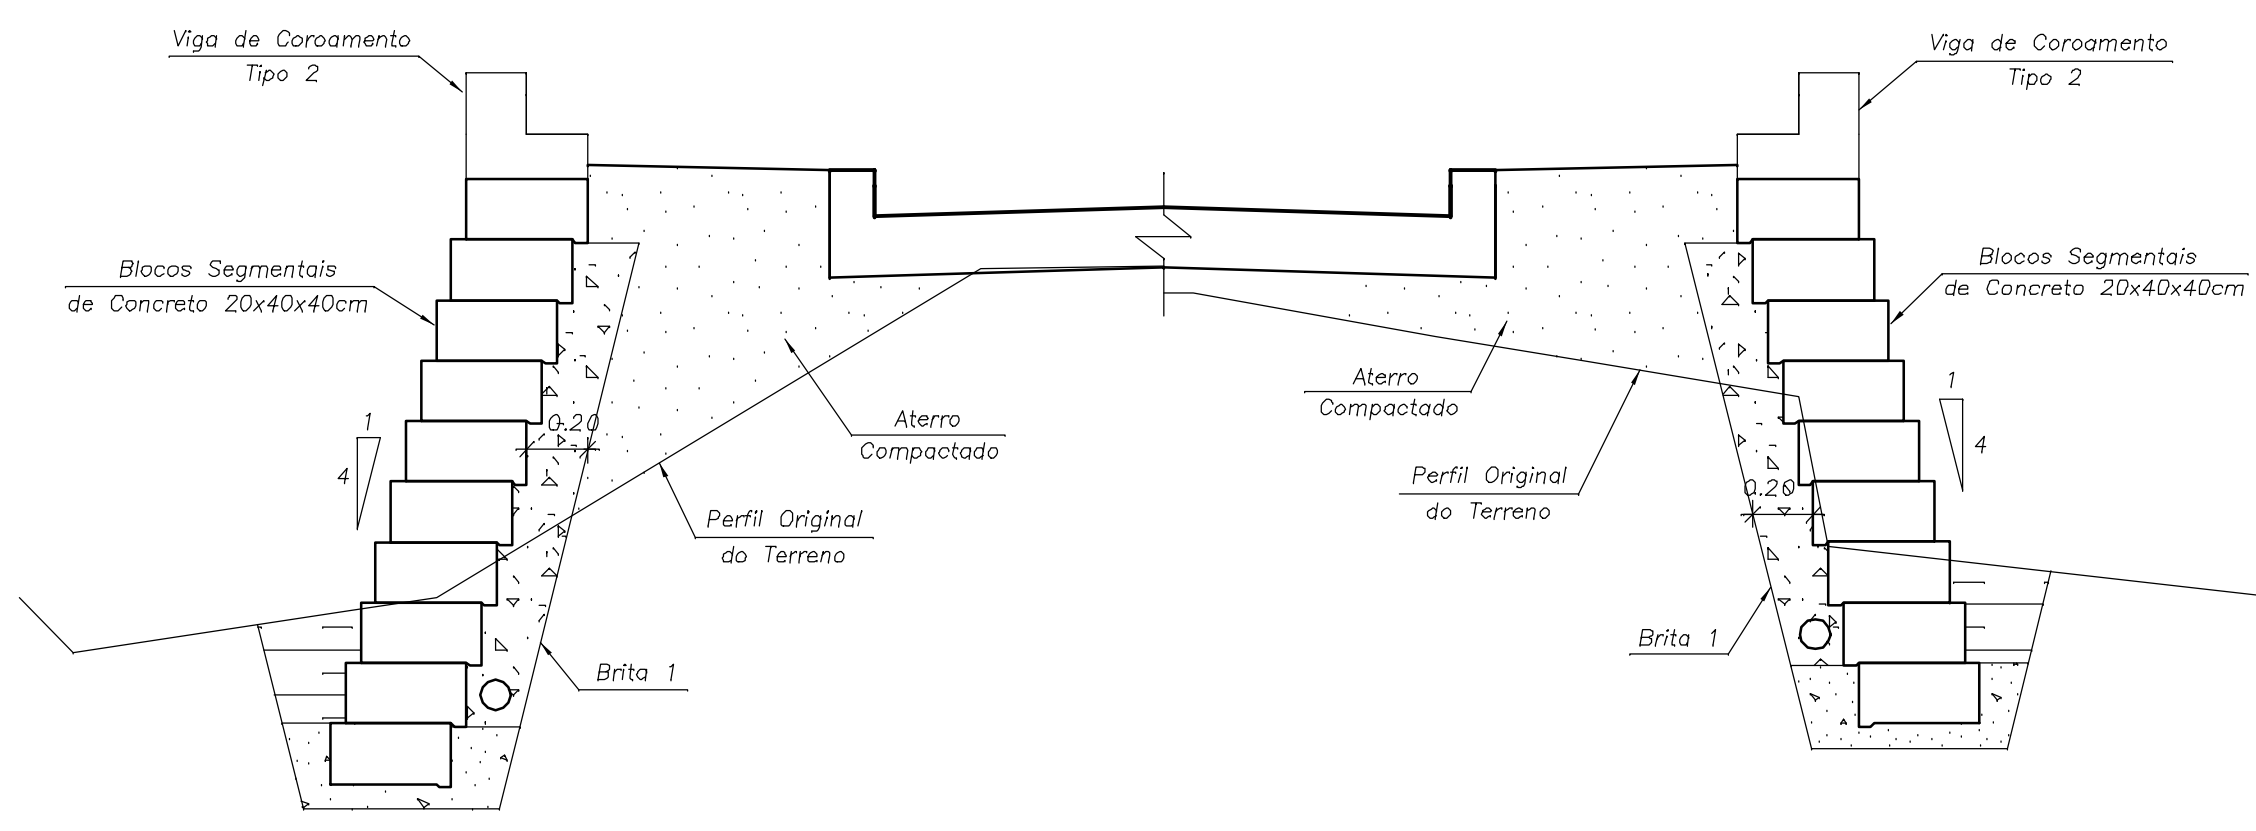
Viga de Coroamento
Tipo 2

Viga de Coroamento
Tipo 2

Blocos Segmentais
de Concreto 20x40x40cm

Blocos Segmentais
de Concreto 20x40x40cm

Aterro
Compactado

Aterro
Compactado

1
4
0.20

1
4
0.20

Perfil Original
do Terreno

Perfil Original
do Terreno

Brita 1

Brita 1